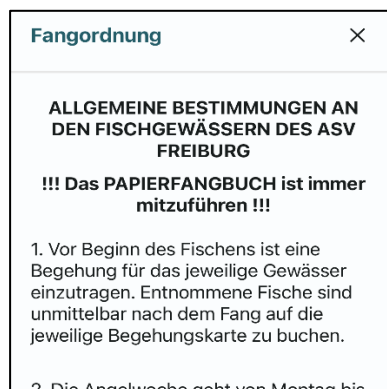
Fangordnung

×

ALLGEMEINE BESTIMMUNGEN AN DEN FISCHGEWÄSSERN DES ASV FREIBURG

!!! Das PAPIERFANGBUCH ist immer mitzuführen !!!

1. Vor Beginn des Fischens ist eine Begehung für das jeweilige Gewässer einzutragen. Entnommene Fische sind unmittelbar nach dem Fang auf die jeweilige Begehungskarte zu buchen.

2. Die Angelwoche geht von Montag bis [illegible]